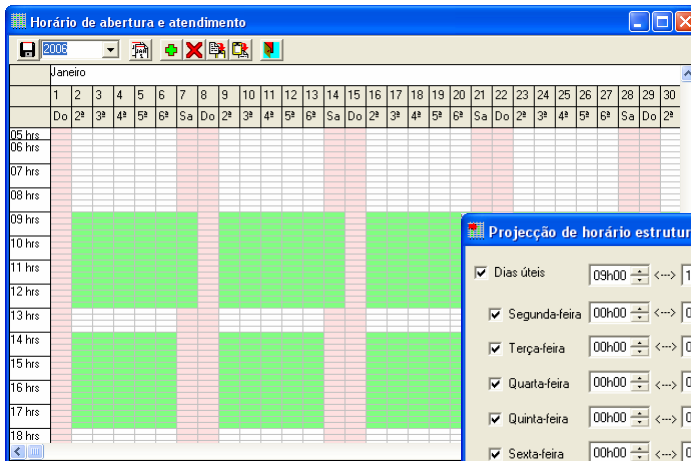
Horário de abertura e atendimento

2006

Janeiro

| | 1 | 2 | 3 | 4 | 5 | 6 | 7 | 8 | 9 | 10 | 11 | 12 | 13 | 14 | 15 | 16 | 17 | 18 | 19 | 20 | 21 | 22 | 23 | 24 | 25 | 26 | 27 | 28 | 29 | 30 |
|---|---|---|---|---|---|---|---|---|---|---|---|---|---|---|---|---|---|---|---|---|---|---|---|---|---|---|---|---|---|---|
| | Do | 2ª | 3ª | 4ª | 5ª | 6ª | Sa | Do | 2ª | 3ª | 4ª | 5ª | 6ª | Sa | Do | 2ª | 3ª | 4ª | 5ª | 6ª | Sa | Do | 2ª | 3ª | 4ª | 5ª | 6ª | Sa | Do | 2ª |

05 hrs
06 hrs
07 hrs
08 hrs
09 hrs
10 hrs
11 hrs
12 hrs
13 hrs
14 hrs
15 hrs
16 hrs
17 hrs
18 hrs

Projecção de horário estrutur

Dias úteis 09h00 <---> 1
Segunda-feira 00h00 <---> 0
Terça-feira 00h00 <---> 0
Quarta-feira 00h00 <---> 0
Quinta-feira 00h00 <---> 0
Sexta-feira 00h00 <---> 0